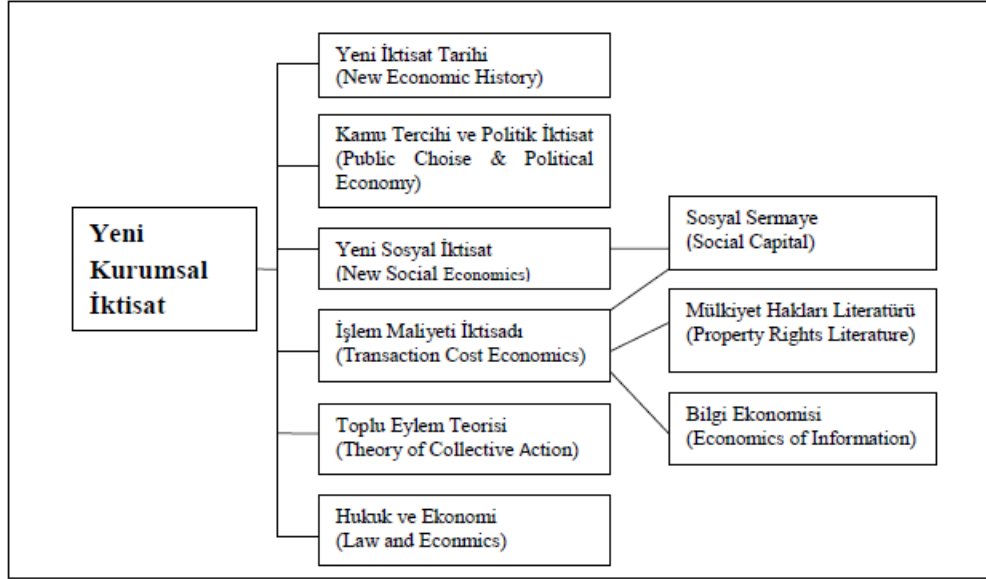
Yeni Kurumsal İktisat

Yeni İktisat Tarihi
(New Economic History)

Kamu Tercihi ve Politik İktisat
(Public Choise & Political Economy)

Yeni Sosyal İktisat
(New Social Economics)

İşlem Maliyeti İktisadı
(Transaction Cost Economics)

Toplu Eylem Teorisi
(Theory of Collective Action)

Hukuk ve Ekonomi
(Law and Econmics)

Sosyal Sermaye
(Social Capital)

Mülkiyet Hakları Literatürü
(Property Rights Literature)

Bilgi Ekonomisi
(Economics of Information)